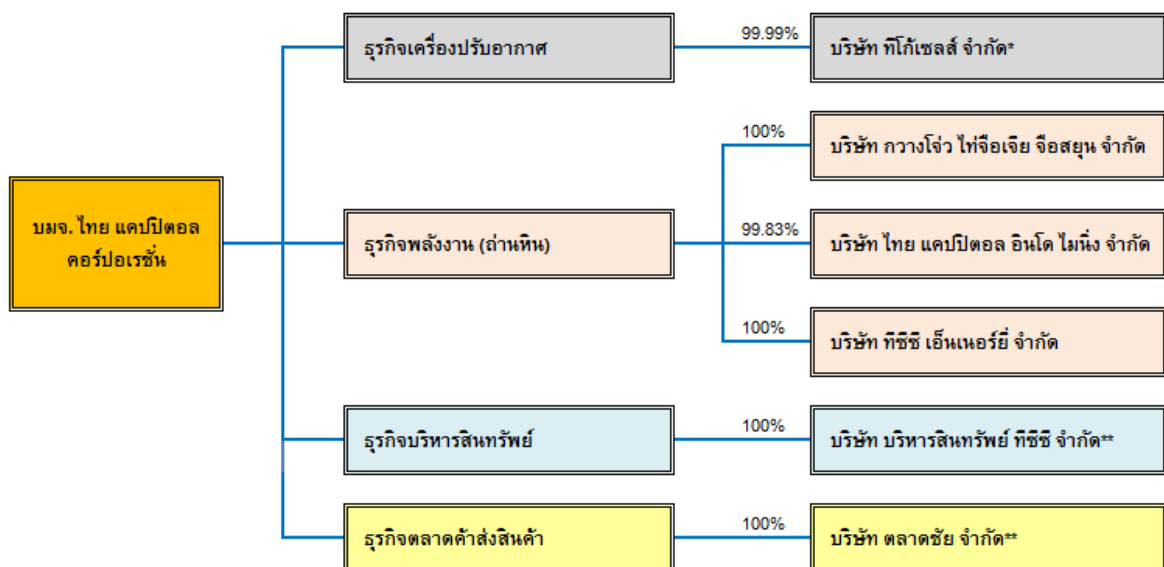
บมจ. ไทย แคปปิตอล คอร์ปอเรชั่น

ธุรกิจเครื่องปรับอากาศ

99.99%

บริษัท ทีโก้เซลส์ จำกัด*

ธุรกิจพลังงาน (ถ่านหิน)

100%

บริษัท กวางโจ่ว ไท่จือเจีย จือสยุน จำกัด

99.83%

บริษัท ไทย แคปปิตอล อินโด ไมนิ่ง จำกัด

100%

บริษัท ทีซีซี เอ็นเนอร์ยี่ จำกัด

ธุรกิจบริหารสินทรัพย์

100%

บริษัท บริหารสินทรัพย์ ทีซีซี จำกัด**

ธุรกิจตลาดค้าส่งสินค้า

100%

บริษัท ตลาดชัย จำกัด**